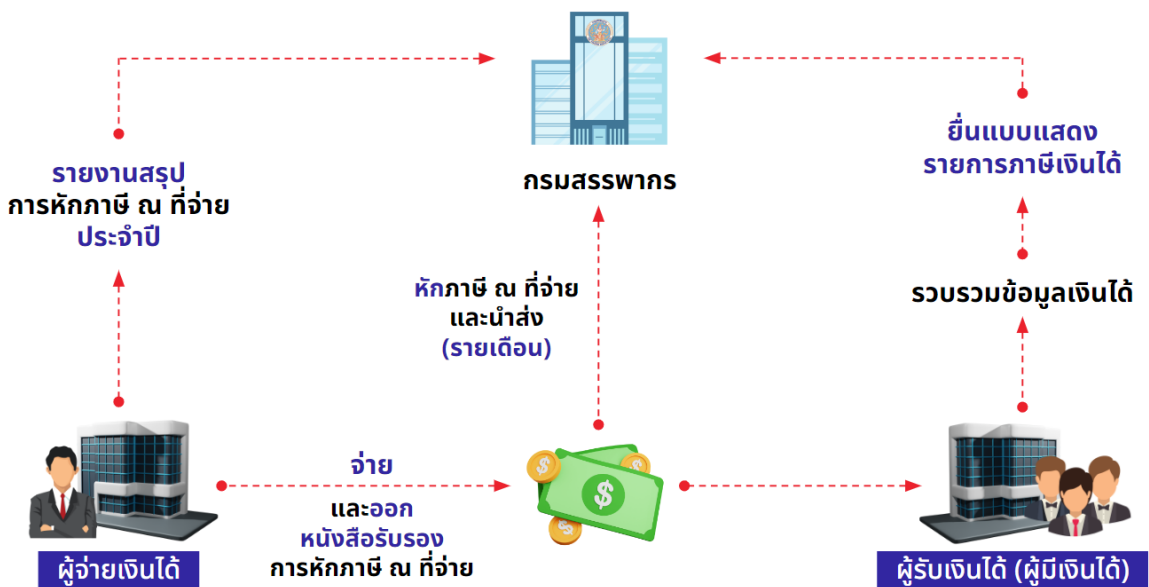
กรมสรรพากร

รายงานสรุป
การหักภาษี ณ ที่จ่าย
ประจำปี

หักภาษี ณ ที่จ่าย
และนำส่ง
(รายเดือน)

ยื่นแบบแสดง
รายการภาษีเงินได้

รวบรวมข้อมูลเงินได้

จ่าย

และออก
หนังสือรับรอง
การหักภาษี ณ ที่จ่าย

ผู้จ่ายเงินได้

ผู้รับเงินได้ (ผู้มีเงินได้)